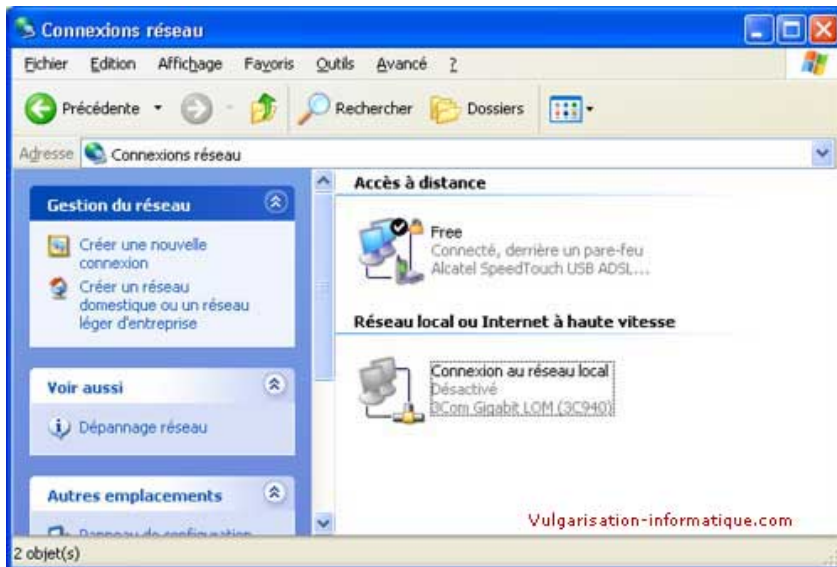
Connexions réseau

Fichier Edition Affichage Favoris Outils Avancé ?

Précédente Rechercher Dossiers

Adresse Connexions réseau

Gestion du réseau

Créer une nouvelle connexion

Créer un réseau domestique ou un réseau léger d'entreprise

Voir aussi

Dépannage réseau

Autres emplacements

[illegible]

Accès à distance

Free
Connecté, derrière un pare-feu
Alcatel SpeedTouch USB ADSL...

Réseau local ou Internet à haute vitesse

Connexion au réseau local
Désactivé
3Com Gigabit LOM (3C940)

Vulgarisation-informatique.com

2 objet(s)